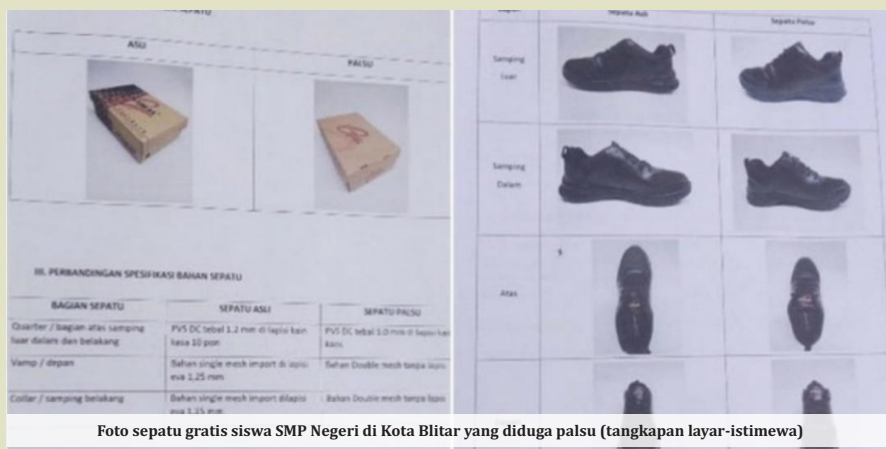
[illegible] SEPATU

| ASLI | PALSU |
|---|---|

III. PERBANDINGAN SPESIFIKASI BAHAN SEPATU

| BAGIAN SEPATU | SEPATU ASLI | SEPATU PALSU |
|---|---|---|
| Quarter / bagian atas samping luar dalam dan belakang | PVS DC tebal 1.2 mm di lapisi kain kasa 10 pon | PVS DC tebal 1.0 mm di lapisi kain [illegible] |
| Vamp / depan | Bahan single mesh import di lapisi eva 1,25 mm | Bahan Double mesh tanpa lapis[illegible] |
| Collar / samping belakang | Bahan single mesh import dilapisi eva 1,25 mm | Bahan Double mesh tanpa lapis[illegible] |

| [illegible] | Sepatu Asli | Sepatu Palsu |
|---|---|---|
| Samping Luar | | |
| Samping Dalam | | |
| Atas | | |

Foto sepatu gratis siswa SMP Negeri di Kota Blitar yang diduga palsu (tangkapan layar-istimewa)